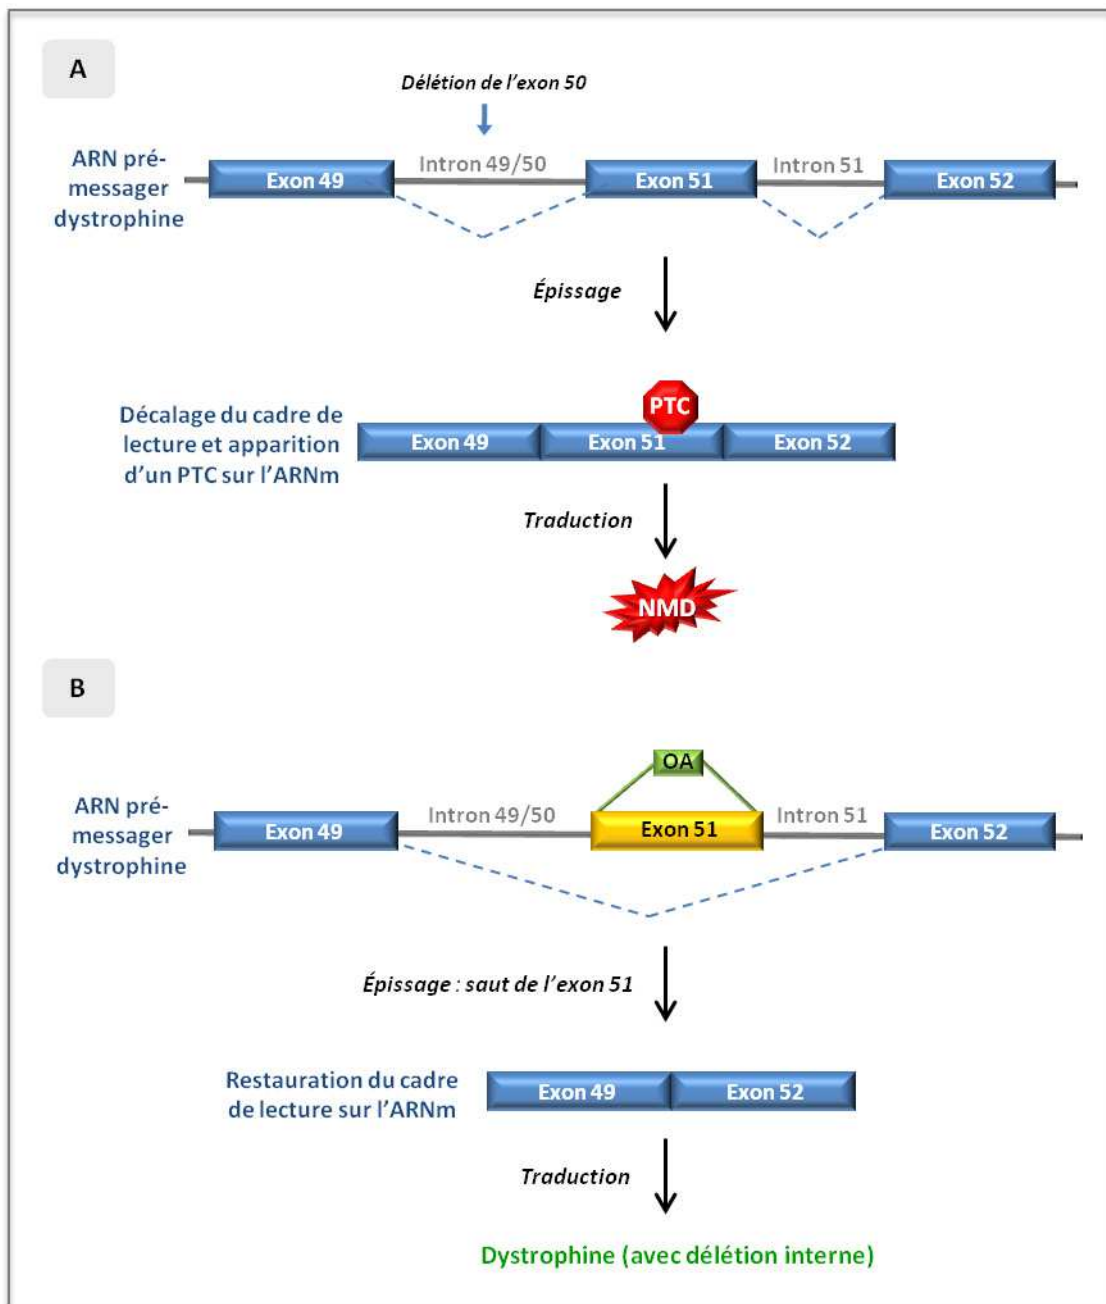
A

Délétion de l'exon 50

ARN pré-messager dystrophine

Exon 49

Intron 49/50

Exon 51

Intron 51

Exon 52

Épissage

Décalage du cadre de lecture et apparition d'un PTC sur l'ARNm

PTC

Exon 49

Exon 51

Exon 52

Traduction

NMD

B

OA

ARN pré-messager dystrophine

Exon 49

Intron 49/50

Exon 51

Intron 51

Exon 52

Épissage : saut de l'exon 51

Restauration du cadre de lecture sur l'ARNm

Exon 49

Exon 52

Traduction

Dystrophine (avec délétion interne)